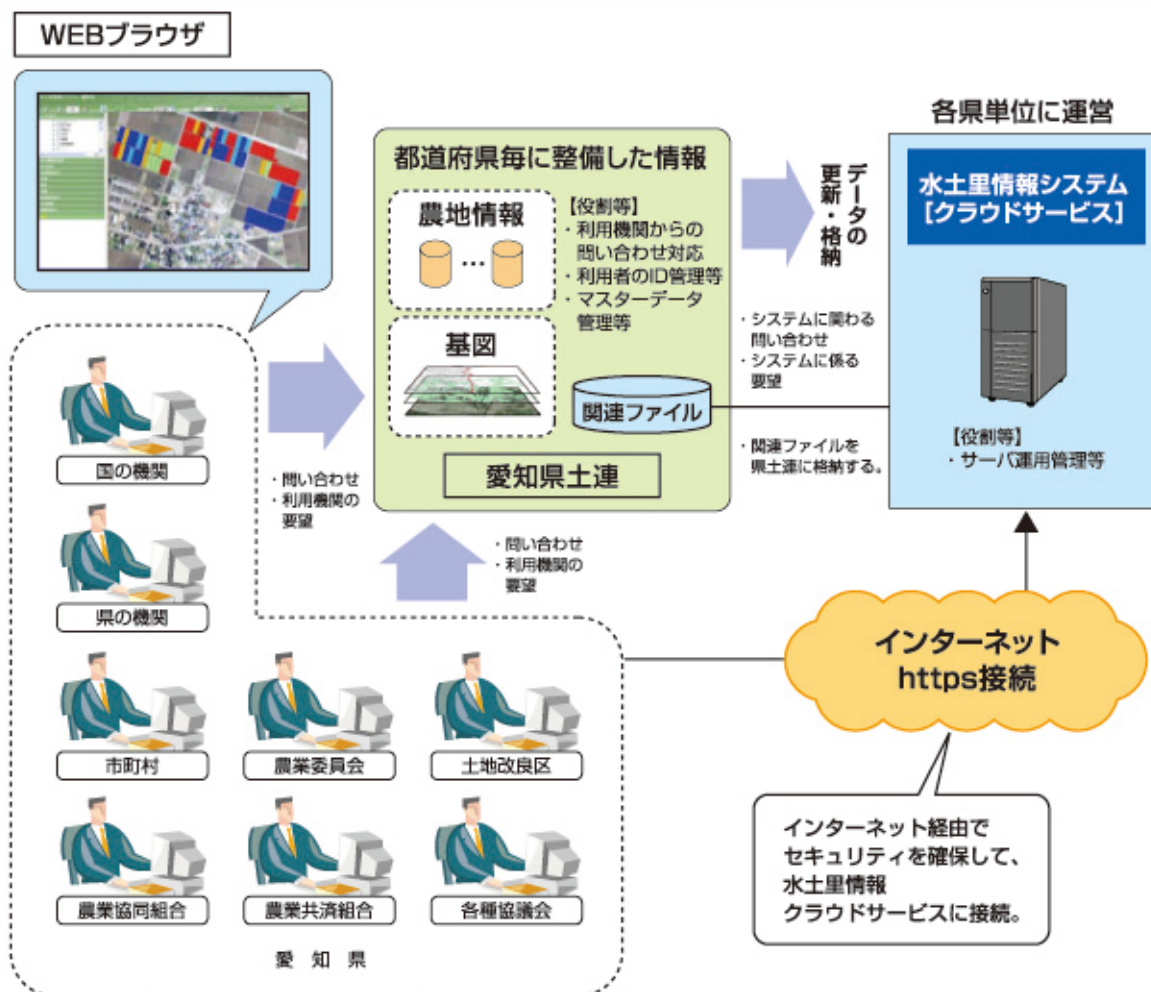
WEBブラウザ

各県単位に運営

都道府県毎に整備した情報

農地情報

…

【役割等】
・利用機関からの問い合わせ対応
・利用者のID管理等
・マスターデータ管理等

基図

関連ファイル

愛知県土連

データの更新・格納

水土里情報システム
[クラウドサービス]

・システムに関わる問い合わせ
・システムに係る要望

・関連ファイルを県土連に格納する。

【役割等】
・サーバ運用管理等

国の機関

・問い合わせ
・利用機関の要望

県の機関

・問い合わせ
・利用機関の要望

インターネット
https接続

市町村

農業委員会

土地改良区

農業協同組合

農業共済組合

各種協議会

愛知県

インターネット経由でセキュリティを確保して、水土里情報クラウドサービスに接続。